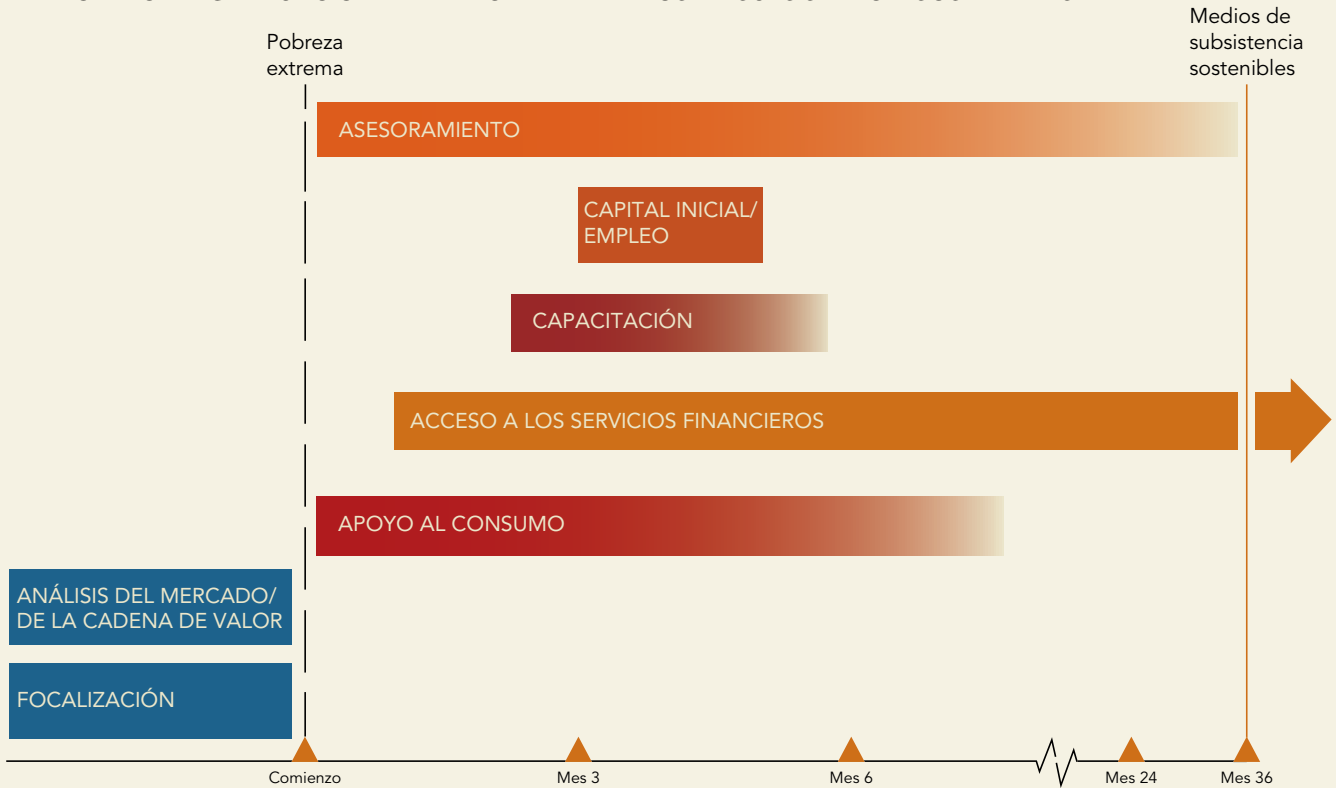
Pobreza extrema

Medios de subsistencia sostenibles

ASESORAMIENTO

CAPITAL INICIAL/ EMPLEO

CAPACITACIÓN

ACCESO A LOS SERVICIOS FINANCIEROS

APOYO AL CONSUMO

ANÁLISIS DEL MERCADO/ DE LA CADENA DE VALOR

FOCALIZACIÓN

Comienzo

Mes 3

Mes 6

Mes 24

Mes 36